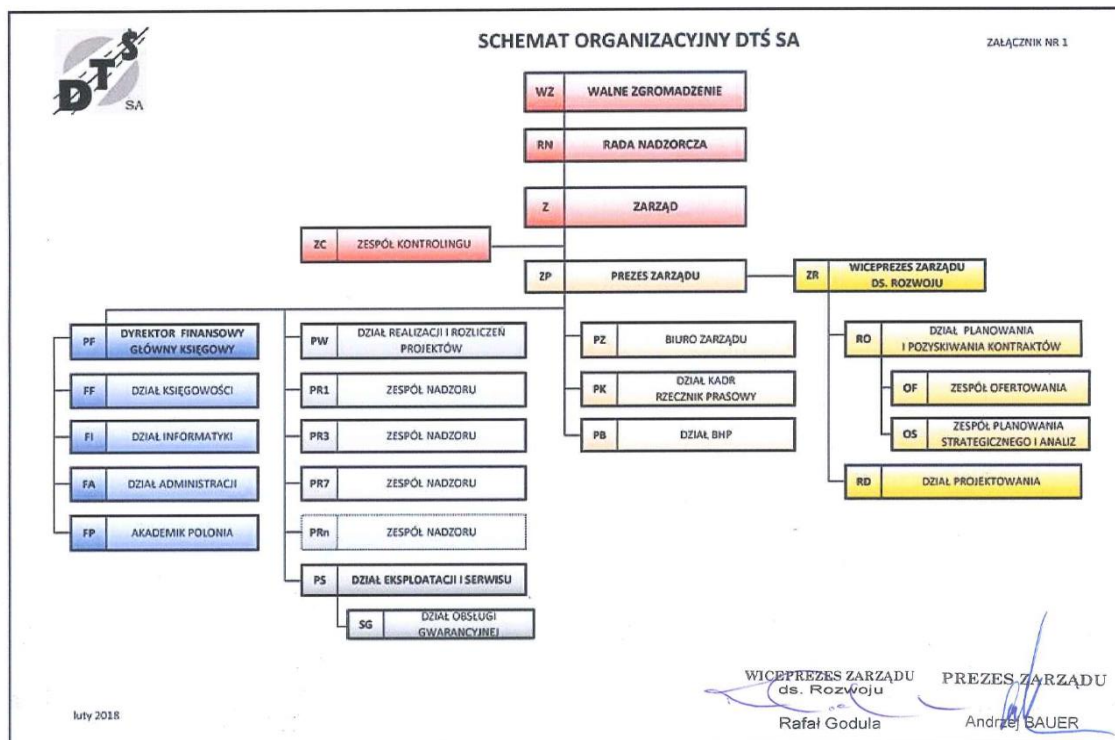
DTS SA

SCHEMAT ORGANIZACYJNY DTŚ SA

ZAŁĄCZNIK NR 1

WZ WALNE ZGROMADZENIE

RN RADA NADZORCZA

Z ZARZĄD

ZC ZESPÓŁ KONTROLINGU

ZP PREZES ZARZĄDU

ZR WICEPREZES ZARZĄDU DS. ROZWOJU

PF DYREKTOR FINANSOWY GŁÓWNY KSIĘGOWY

FF DZIAŁ KSIĘGOWOŚCI

FI DZIAŁ INFORMATYKI

FA DZIAŁ ADMINISTRACJI

FP AKADEMIK POLONIA

PW DZIAŁ REALIZACJI I ROZLICZEŃ PROJEKTÓW

PR1 ZESPÓŁ NADZORU

PR3 ZESPÓŁ NADZORU

PR7 ZESPÓŁ NADZORU

PRn ZESPÓŁ NADZORU

PS DZIAŁ EKSPLOATACJI I SERWISU

SG DZIAŁ OBSŁUGI GWARANCYJNEJ

PZ BIURO ZARZĄDU

PK DZIAŁ KADR RZECZNIK PRASOWY

PB DZIAŁ BHP

RO DZIAŁ PLANOWANIA I POZYSKIWANIA KONTRAKTÓW

OF ZESPÓŁ OFERTOWANIA

OS ZESPÓŁ PLANOWANIA STRATEGICZNEGO I ANALIZ

RD DZIAŁ PROJEKTOWANIA

luty 2018

WICEPREZES ZARZĄDU ds. Rozwoju
Rafał Godula

PREZES ZARZĄDU
Andrzej BAUER